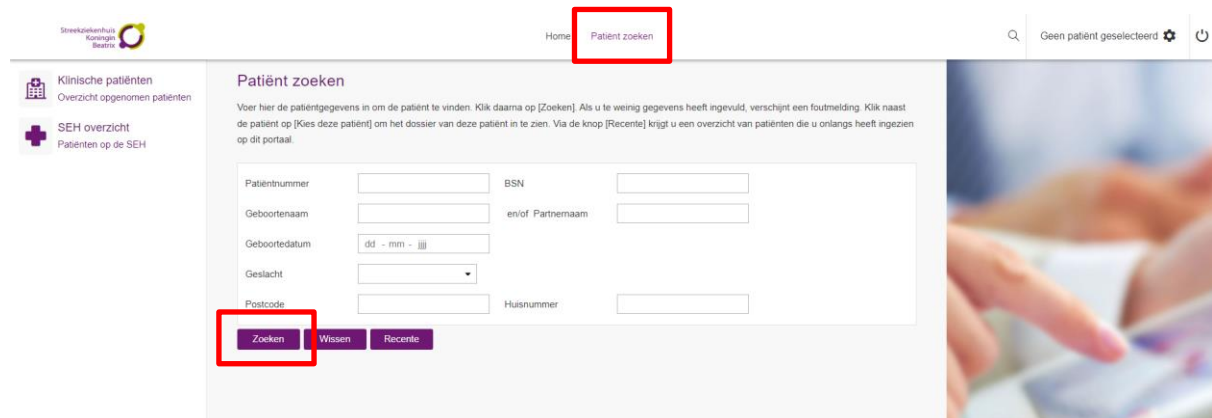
Streekziekenhuis Koningin Beatrix

Home Patiënt zoeken

Geen patiënt geselecteerd

Klinische patiënten
Overzicht opgenomen patiënten

SEH overzicht
Patiënten op de SEH

Patiënt zoeken

Voer hier de patiëntgegevens in om de patiënt te vinden. Klik daarna op [Zoeken]. Als u te weinig gegevens heeft ingevuld, verschijnt een foutmelding. Klik naast de patiënt op [Kies deze patiënt] om het dossier van deze patiënt in te zien. Via de knop [Recente] krijgt u een overzicht van patiënten die u onlangs heeft ingezien op dit portaal.

Patiëntnummer
BSN
Geboortenaam
en/of Partnernaam
Geboortedatum dd - mm - jjjj
Geslacht
Postcode
Huisnummer

Zoeken Wissen Recente